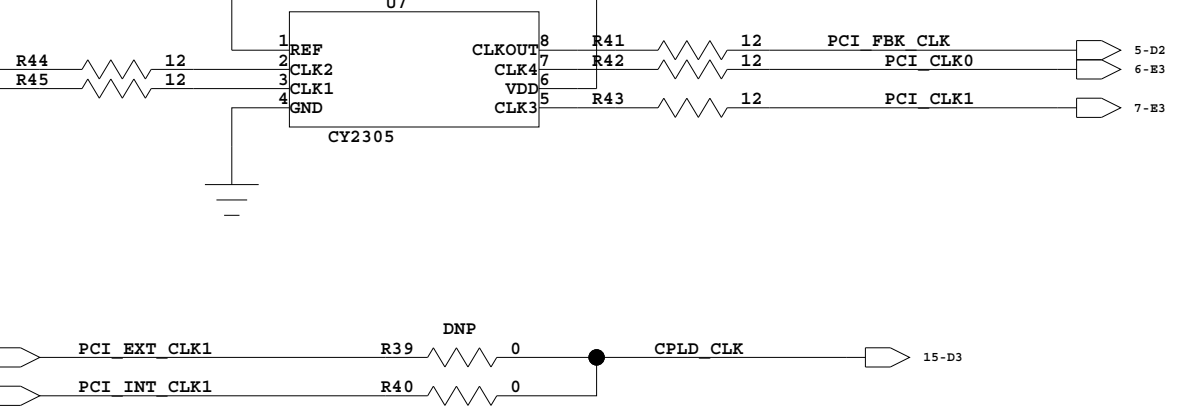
U7

R44 12
R45 12

1 REF
2 CLK2
3 CLK1
4 GND

CLKOUT 8
CLK4 7
VDD 6
CLK3 5

CY2305

R41 12 PCI_FBK_CLK 5-D2
R42 12 PCI_CLK0 6-E3
R43 12 PCI_CLK1 7-E3

DNP
PCI_EXT_CLK1 R39 0 CPLD_CLK 15-D3
PCI_INT_CLK1 R40 0